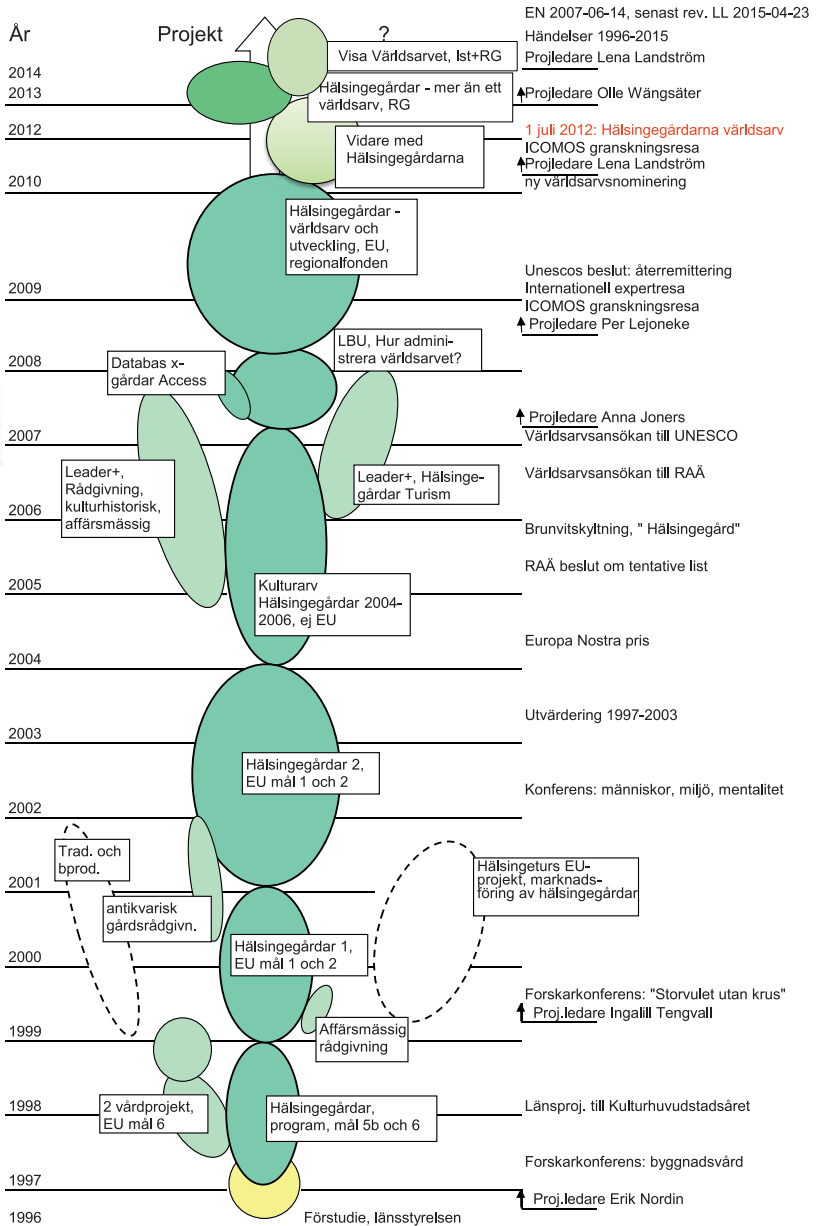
År

Projekt

?

EN 2007-06-14, senast rev. LL 2015-04-23
Händelser 1996-2015

Visa Världsarvet, lst+RG

Projledare Lena Landström

2014
2013

Hälsingegårdar - mer än ett världsarv, RG

Projledare Olle Wängsäter

2012

Vidare med Hälsingegårdarna

1 juli 2012: Hälsingegårdarna världsarv
ICOMOS granskningsresa
Projledare Lena Landström
ny världsarvsnominering

2010

Hälsingegårdar - världsarv och utveckling, EU, regionalfonden

Unescos beslut: återremittering
Internationell expertresa
ICOMOS granskningsresa
Projledare Per Lejoneke

2009

Databas x-gårdar Access

LBU, Hur administrera världsarvet?

2008

Projledare Anna Joners
Världsarvsansökan till UNESCO

2007

Leader+, Rådgivning, kulturhistorisk, affärsmässig

Leader+, Hälsingegårdar Turism

Världsarvsansökan till RAÄ

2006

Brunvitskyltning, " Hälsingegård"

RAÄ beslut om tentative list

2005

Kulturarv Hälsingegårdar 2004-2006, ej EU

Europa Nostra pris

2004

Utvärdering 1997-2003

2003

Hälsingegårdar 2, EU mål 1 och 2

Konferens: människor, miljö, mentalitet

2002

Trad. och bprod.

Hälsingeturs EU-projekt, marknadsföring av hälsingegårdar

2001

antikvarisk gårdsrådgivn.

Hälsingegårdar 1, EU mål 1 och 2

2000

Forskarkonferens: "Storvulet utan krus"
Proj.ledare Ingalill Tengvall

Affärsmässig rådgivning

1999

1998

2 vårdprojekt, EU mål 6

Hälsingegårdar, program, mål 5b och 6

Länsproj. till Kulturhuvudstadsåret

Forskarkonferens: byggnadsvård

1997

Proj.ledare Erik Nordin

1996

Förstudie, länsstyrelsen